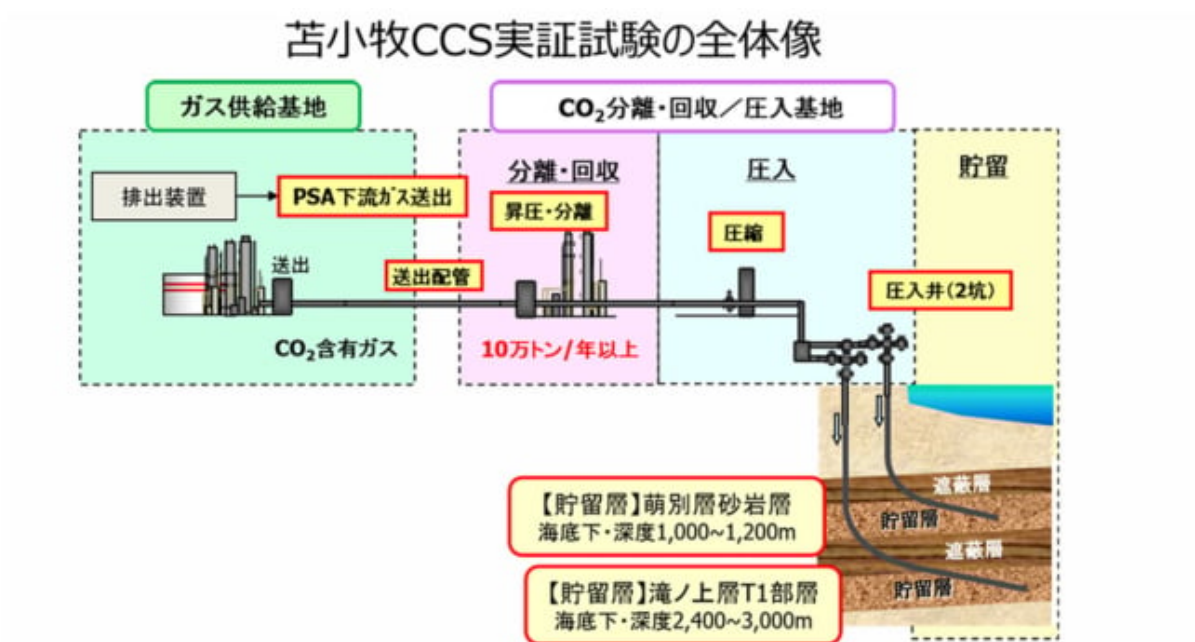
苫小牧CCS実証試験の全体像

ガス供給基地

$CO_2$分離・回収／圧入基地

排出装置

PSA下流ｶﾞｽ送出

送出

送出配管

$CO_2$含有ガス

分離・回収

昇圧・分離

10万トン/年以上

圧入

圧縮

圧入井(2坑)

貯留

遮蔽層

貯留層

遮蔽層

貯留層

【貯留層】萌別層砂岩層
海底下・深度1,000~1,200m

【貯留層】滝ノ上層T1部層
海底下・深度2,400~3,000m